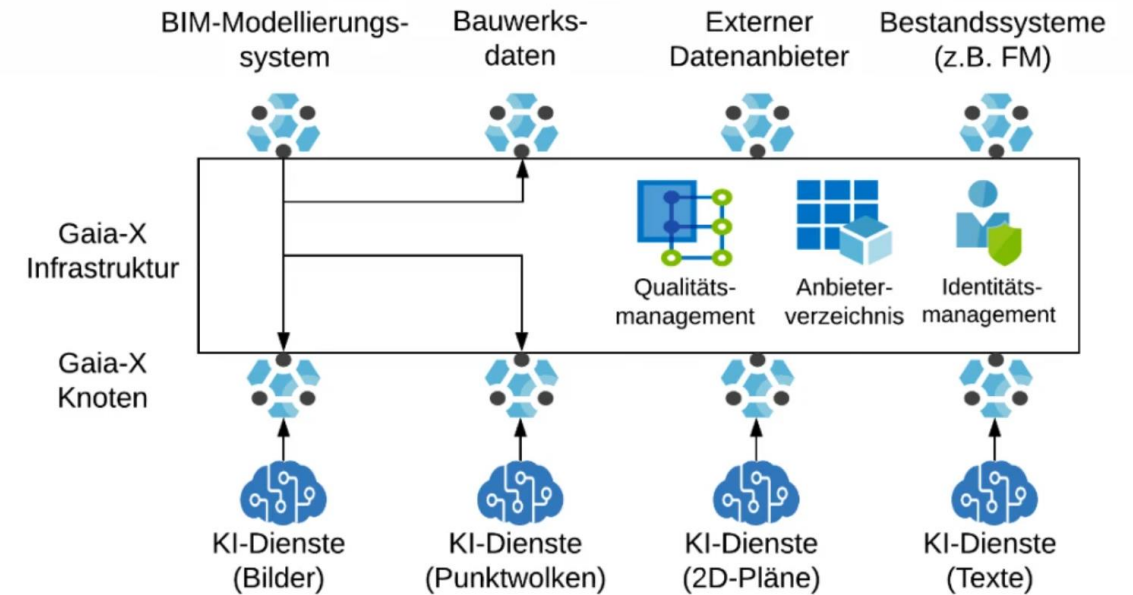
BIM-Modellierungssystem

Bauwerksdaten

Externer Datenanbieter

Bestandssysteme (z.B. FM)

Gaia-X Infrastruktur

Qualitätsmanagement

Anbieterverzeichnis

Identitätsmanagement

Gaia-X Knoten

KI-Dienste (Bilder)

KI-Dienste (Punktwolken)

KI-Dienste (2D-Pläne)

KI-Dienste (Texte)